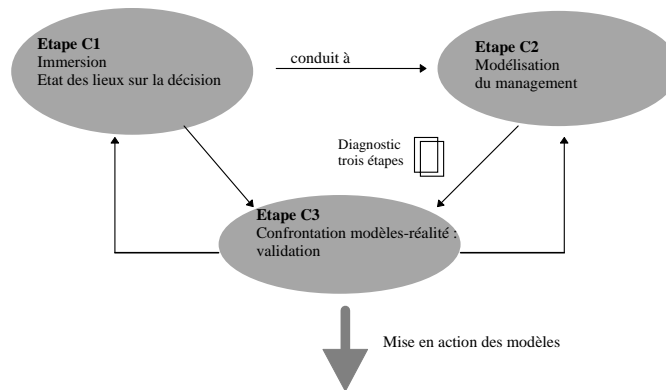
Etape C1
Immersion
Etat des lieux sur la décision

conduit à

Etape C2
Modélisation
du management

Diagnostic
trois étapes

Etape C3
Confrontation modèles-réalité :
validation

Mise en action des modèles